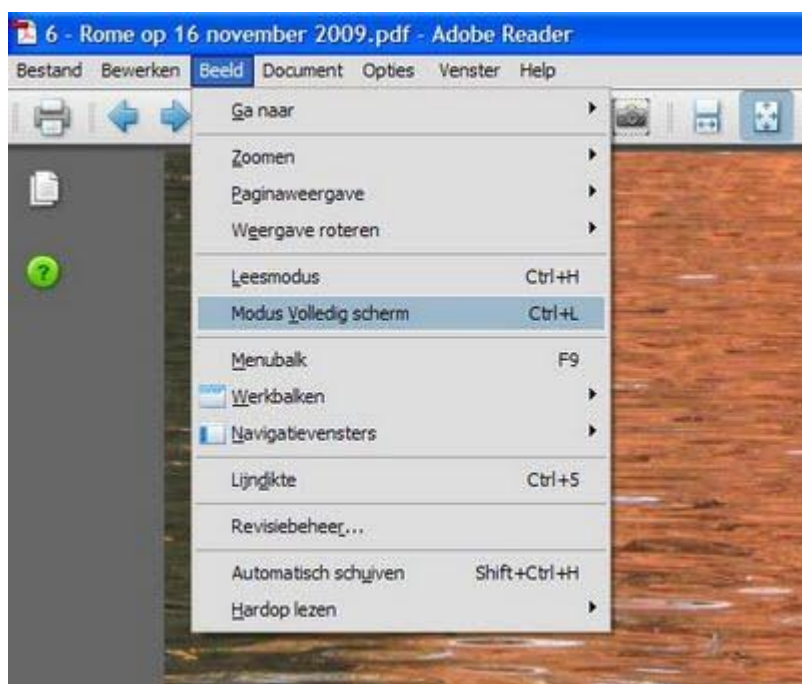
6 - Rome op 16 november 2009.pdf - Adobe Reader

Bestand Bewerken Beeld Document Opties Venster Help

Ga naar
Zoomen
Paginaweergave
Weergave roteren
Leesmodus Ctrl+H
Modus Volledig scherm Ctrl+L
Menubalk F9
Werkbalken
Navigatievensters
Lijndikte Ctrl+5
Revisiebeheer...
Automatisch schuiven Shift+Ctrl+H
Hardop lezen